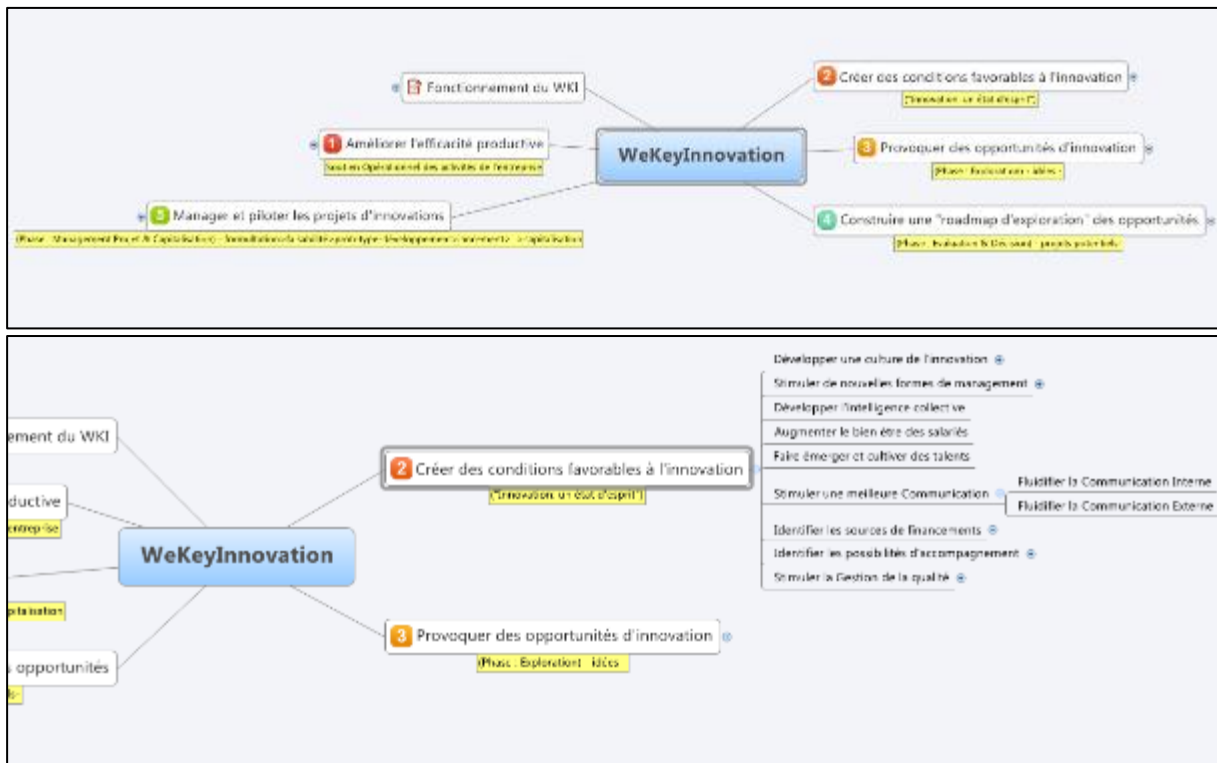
Fonctionnement du WKI

1 Améliorer l'efficacité productive
Suivi en Opérationnel des activités de l'entreprise

5 Manager et piloter les projets d'innovations
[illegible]

WeKeyInnovation

2 Créer des conditions favorables à l'innovation
["Innovation un état d'esprit"]

3 Provoquer des opportunités d'innovation
(Phase : Exploration) - idées -

4 Construire une "roadmap d'exploration" des opportunités
(Phase : Evaluation & Décision) - projets potentiels

ement du WKI

ductive
entreprise

WeKeyInnovation

pitalisation

s opportunités

2 Créer des conditions favorables à l'innovation
["Innovation un état d'esprit"]

Développer une culture de l'innovation
Stimuler de nouvelles formes de management
Développer l'intelligence collective
Augmenter le bien être des salariés
Faire émerger et cultiver des talents
Stimuler une meilleure Communication
Fluidifier la Communication Interne
Fluidifier la Communication Externe
Identifier les sources de financements
Identifier les possibilités d'accompagnement
Stimuler la Gestion de la qualité

3 Provoquer des opportunités d'innovation
(Phase : Exploration) - idées -